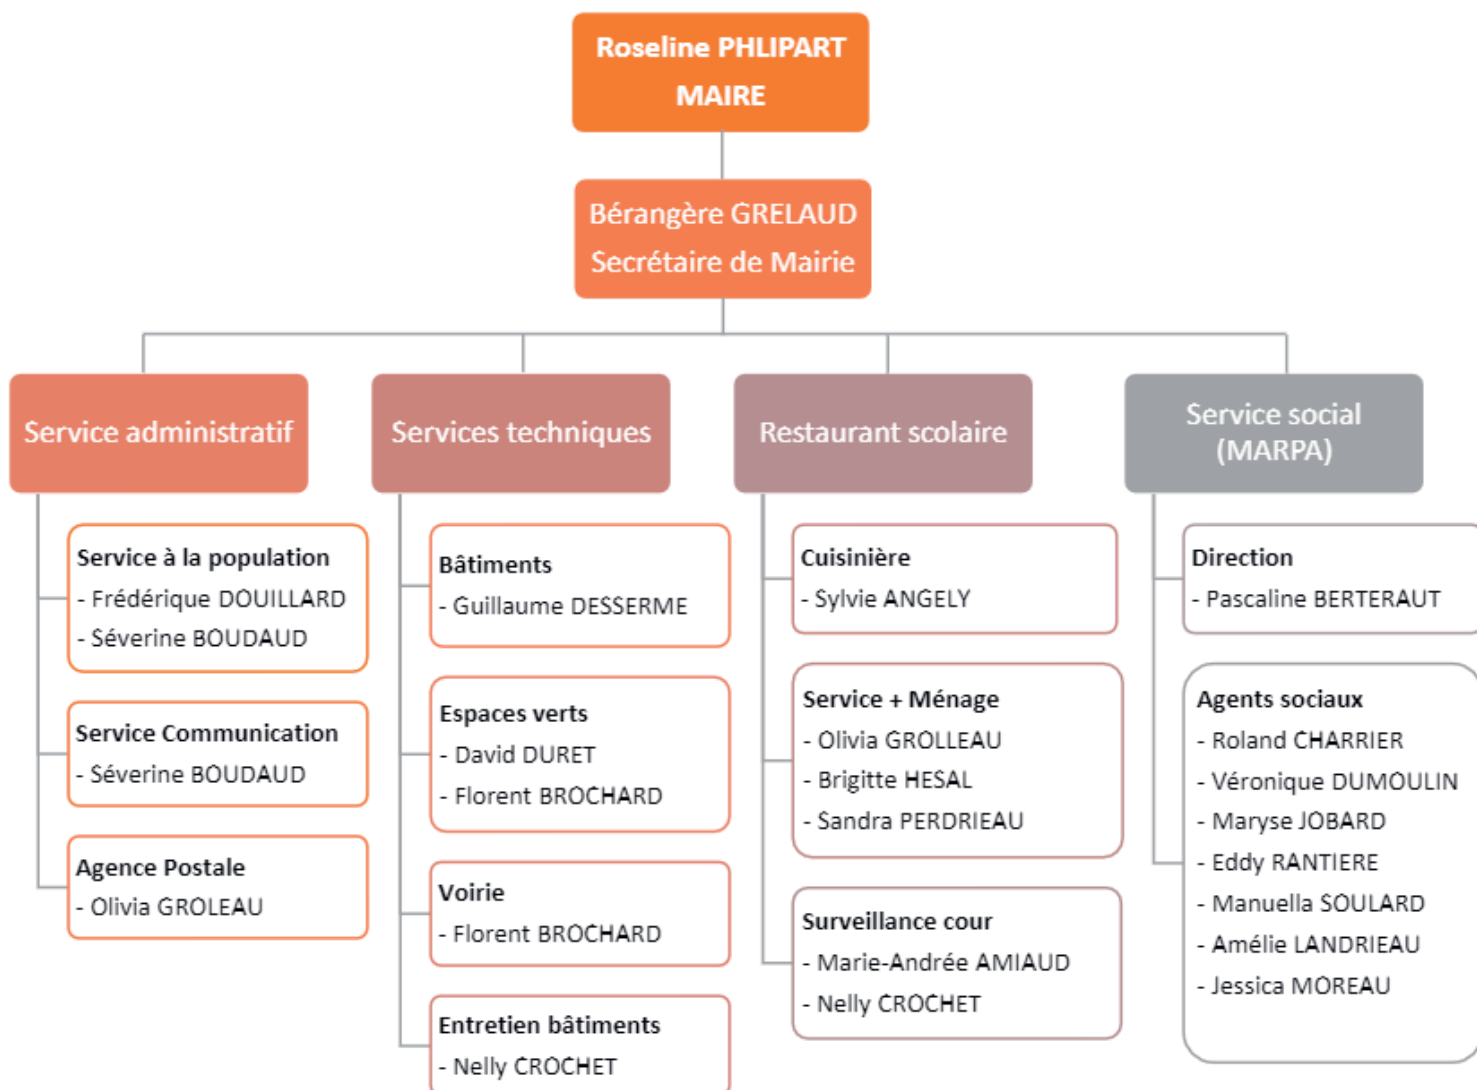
Roseline PHLIPART
MAIRE

Bérangère GRELAUD
Secrétaire de Mairie

Service administratif

Service à la population
- Frédérique DOUILLARD
- Séverine BOUDAUD

Service Communication
- Séverine BOUDAUD

Agence Postale
- Olivia GROLEAU

Services techniques

Bâtiments
- Guillaume DESSERME

Espaces verts
- David DURET
- Florent BROCHARD

Voirie
- Florent BROCHARD

Entretien bâtiments
- Nelly CROCHET

Restaurant scolaire

Cuisinière
- Sylvie ANGELY

Service + Ménage
- Olivia GROLLEAU
- Brigitte HESAL
- Sandra PERDRIEAU

Surveillance cour
- Marie-Andrée AMIAUD
- Nelly CROCHET

Service social
(MARPA)

Direction
- Pascaline BERTERAUT

Agents sociaux
- Roland CHARRIER
- Véronique DUMOULIN
- Maryse JOBARD
- Eddy RANTIERE
- Manuella SOULARD
- Amélie LANDRIEAU
- Jessica MOREAU